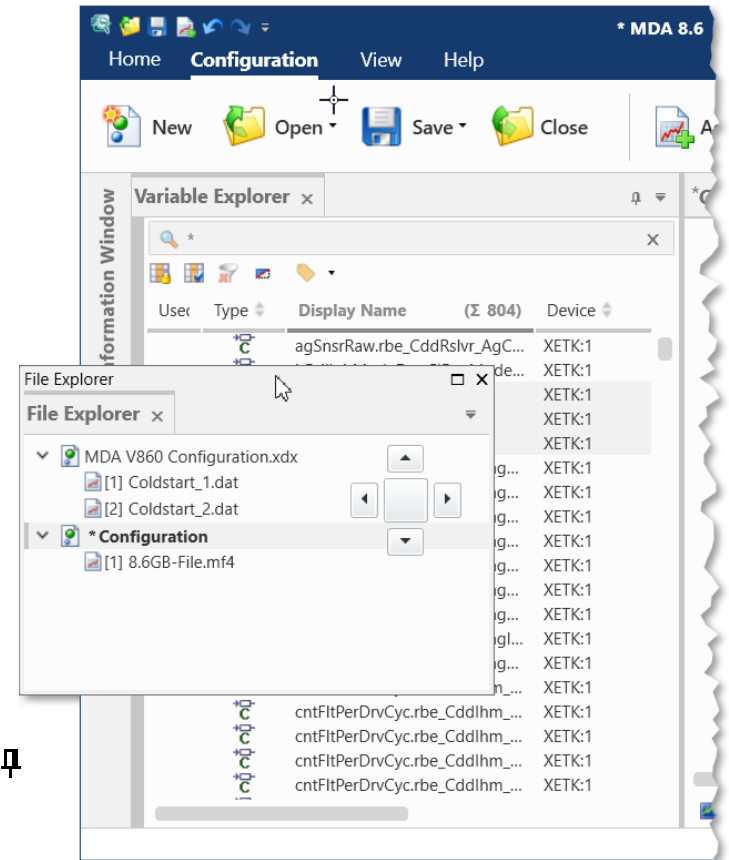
* MDA 8.6

Home Configuration View Help

New Open Save Close A

Information Window

Variable Explorer ×

*

Usec Type Display Name (Σ 804) Device

agSnsrRaw.rbe_CddRslvr_AgC... XETK:1
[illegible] XETK:1
XETK:1
XETK:1
XETK:1
XETK:1
XETK:1
XETK:1
XETK:1
XETK:1
XETK:1
XETK:1
XETK:1
XETK:1
XETK:1
cntFltPerDrvCyc.rbe_CddIhm_... XETK:1
cntFltPerDrvCyc.rbe_CddIhm_... XETK:1
cntFltPerDrvCyc.rbe_CddIhm_... XETK:1
cntFltPerDrvCyc.rbe_CddIhm_... XETK:1

File Explorer

File Explorer ×

MDA V860 Configuration.xdx
[1] Coldstart_1.dat
[2] Coldstart_2.dat
* Configuration
[1] 8.6GB-File.mf4